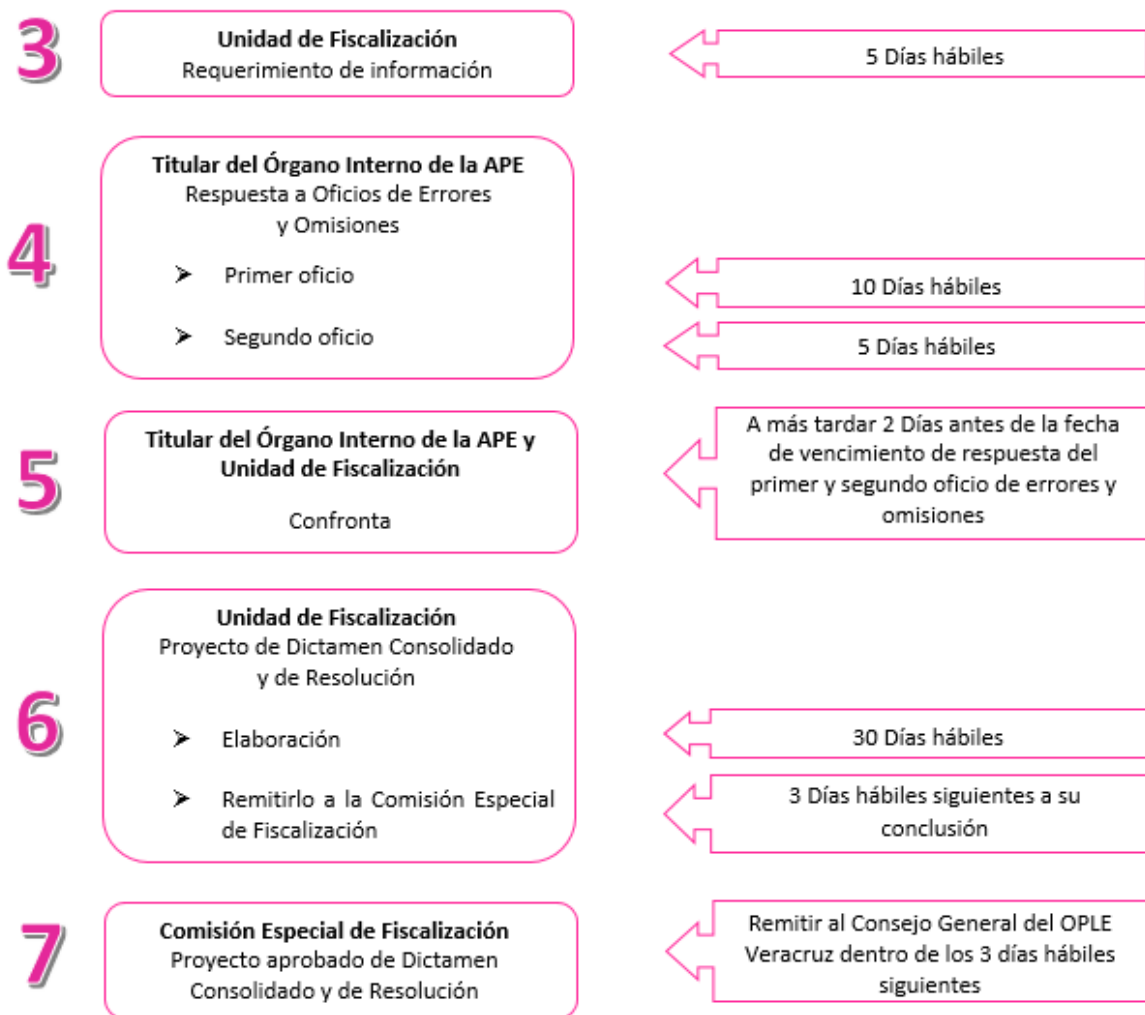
3

**Unidad de Fiscalización**
Requerimiento de información

5 Días hábiles

4

**Titular del Órgano Interno de la APE**
Respuesta a Oficios de Errores y Omisiones

➤ Primer oficio

➤ Segundo oficio

10 Días hábiles

5 Días hábiles

5

**Titular del Órgano Interno de la APE y Unidad de Fiscalización**

Confronta

A más tardar 2 Días antes de la fecha de vencimiento de respuesta del primer y segundo oficio de errores y omisiones

6

**Unidad de Fiscalización**
Proyecto de Dictamen Consolidado y de Resolución

➤ Elaboración

➤ Remitirlo a la Comisión Especial de Fiscalización

30 Días hábiles

3 Días hábiles siguientes a su conclusión

7

**Comisión Especial de Fiscalización**
Proyecto aprobado de Dictamen Consolidado y de Resolución

Remitir al Consejo General del OPLE Veracruz dentro de los 3 días hábiles siguientes